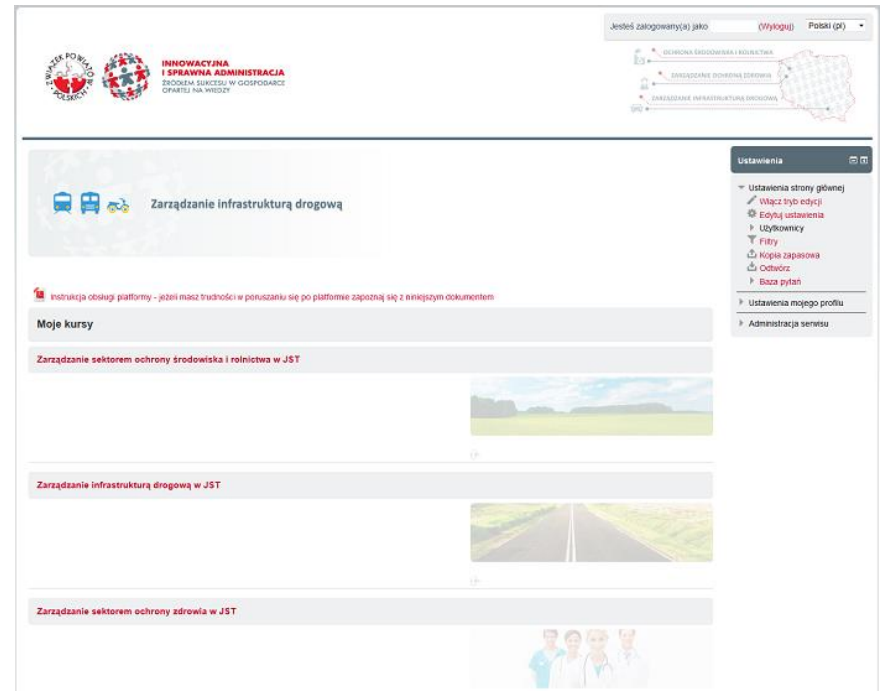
Jesteś zalogowany(a) jako (Wyloguj) Polski (pl)

ZWIĄZEK POWIATÓW POLSKICH

INNOWACYJNA I SPRAWNA ADMINISTRACJA
ŹRÓDŁEM SUKCESU W GOSPODARCE OPARTEJ NA WIEDZY

OCHRONA ŚRODOWISKA I ROLNICTWA
ZARZĄDZANIE OCHRONĄ ZDROWIA
ZARZĄDZANIE INFRASTRUKTURĄ DROGOWĄ

Zarządzanie infrastrukturą drogową

Instrukcja obsługi platformy - jeżeli masz trudności w poruszaniu się po platformie zapoznaj się z niniejszym dokumentem

Moje kursy

Zarządzanie sektorem ochrony środowiska i rolnictwa w JST

Zarządzanie infrastrukturą drogową w JST

Zarządzanie sektorem ochrony zdrowia w JST

Ustawienia

Ustawienia strony głównej
Włącz tryb edycji
Edytuj ustawienia
Użytkownicy
Filtry
Kopia zapasowa
Odtwórz
Baza pytań

Ustawienia mojego profilu

Administracja serwisu